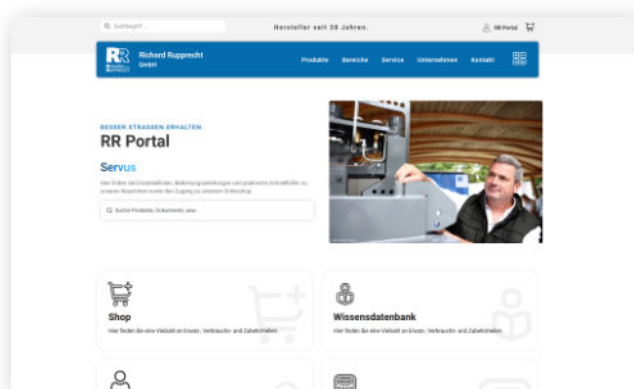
Suchbegriff...

Hersteller seit 38 Jahren.

RR Portal

RR RICHARD RUPPRECHT

Richard Rupprecht GmbH

Produkte Bereiche Service Unternehmen Kontakt

BESSER.STRASSEN.ERHALTEN.

RR Portal

Servus

Hier finden Sie Ersatzteillisten, Bedienungsanleitungen und praktische Schrittfolgen zu unseren Maschinen sowie den Zugang zu unserem Onlineshop.

Suche Produkte, Dokumente usw.

Shop

Hier finden Sie eine Vielzahl an Ersatz-, Verbrauchs- und Zubehörteilen.

Wissensdatenbank

Hier finden Sie eine Vielzahl an Ersatz-, Verbrauchs- und Zubehörteilen.